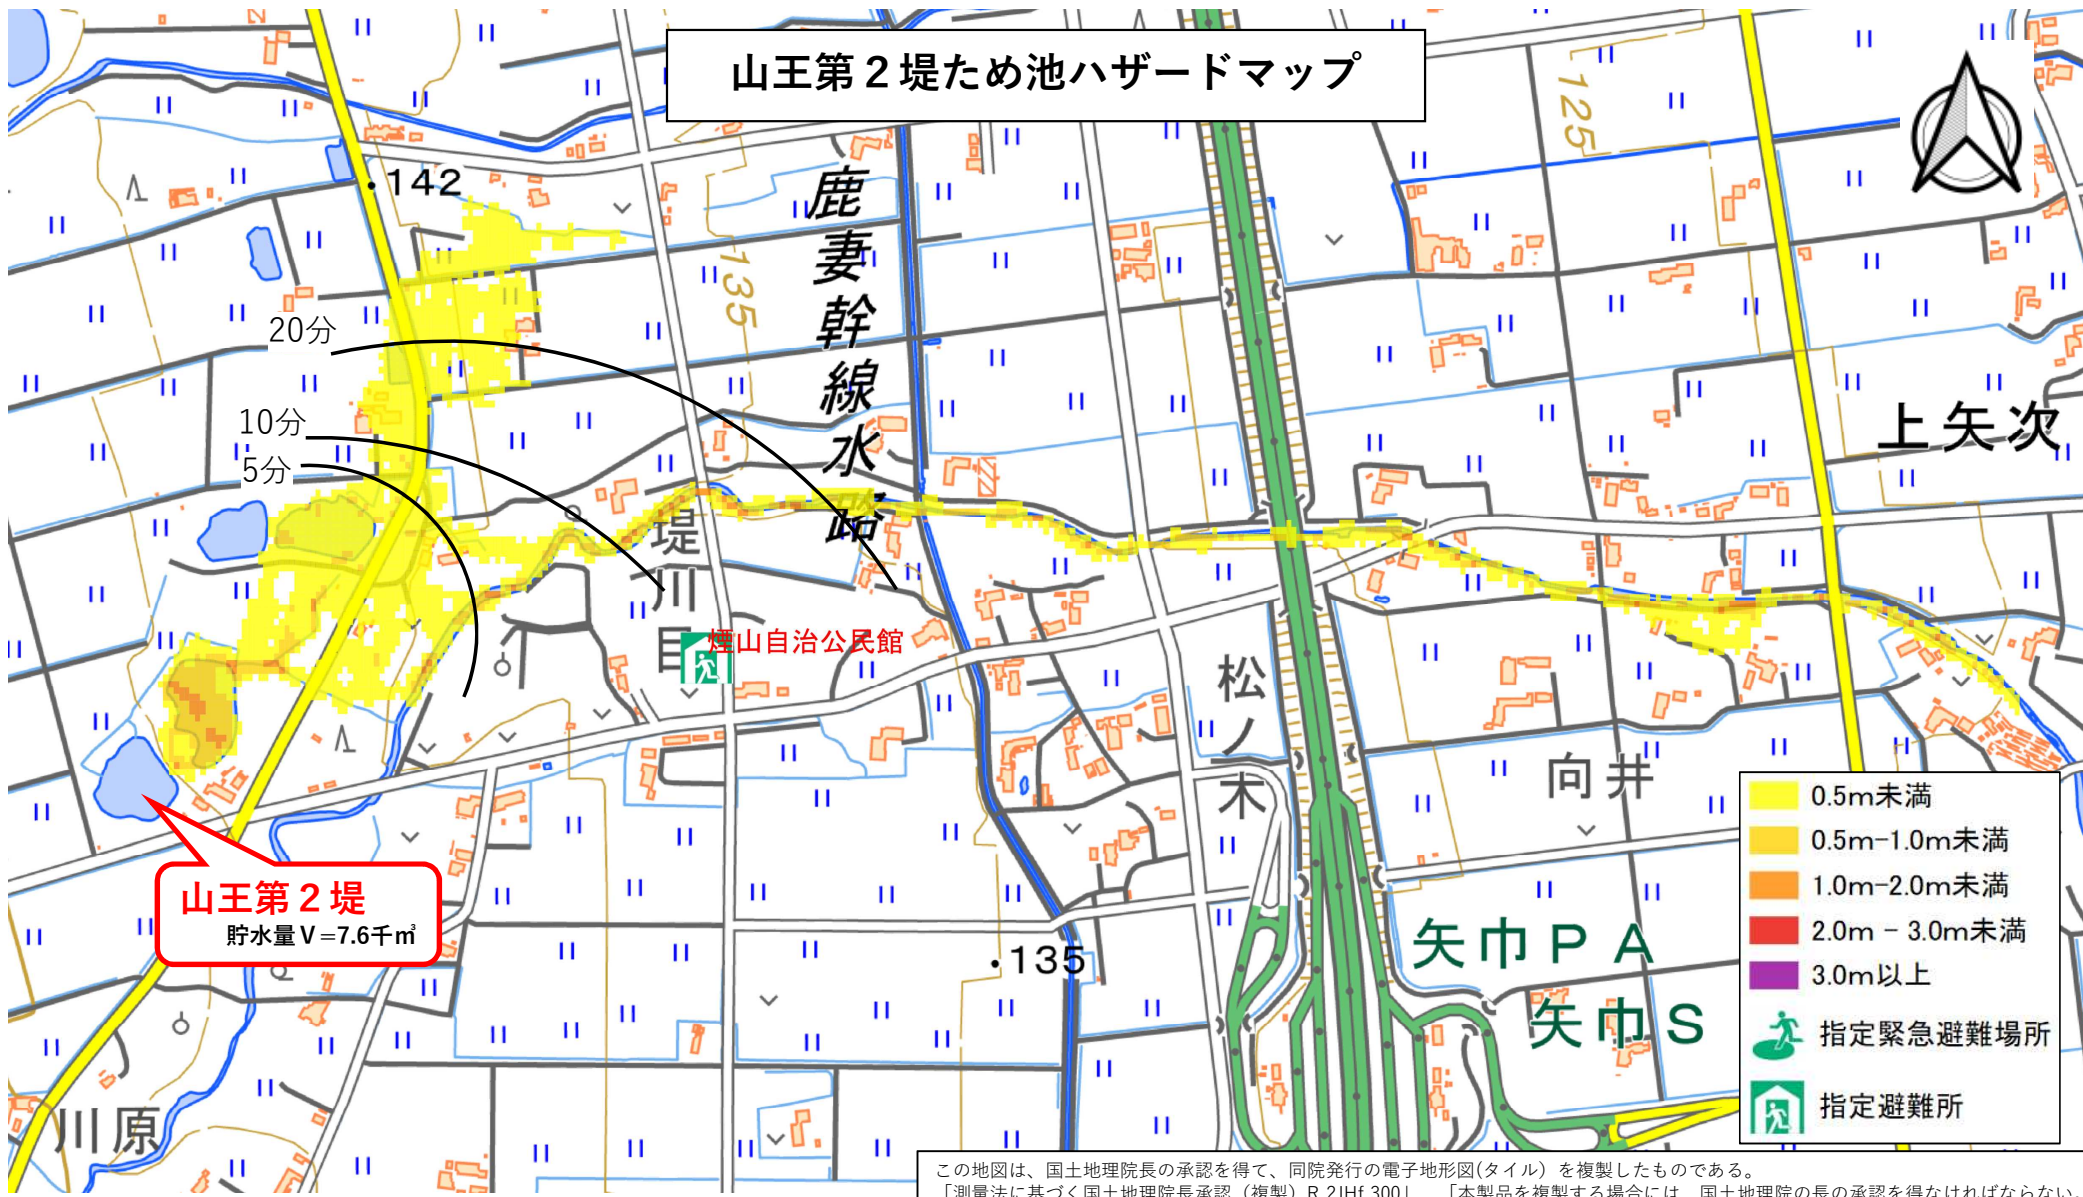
山王第２堤ため池ハザードマップ

142

125

鹿妻幹線水路

135

20分

10分

5分

堤川目

煙山自治公民館

上矢次

松ノ木

向井

山王第２堤
貯水量Ｖ＝7.6千㎥

135

矢巾ＰＡ

矢巾Ｓ

川原

| 0.5m未満 |
|---|
| 0.5m−1.0m未満 |
| 1.0m−2.0m未満 |
| 2.0m − 3.0m未満 |
| 3.0m以上 |
| 指定緊急避難場所 |
| 指定避難所 |

この地図は、国土地理院長の承認を得て、同院発行の電子地形図(タイル）を複製したものである。
「測量法に基づく国土地理院長承認（複製）R 2JHf 300」 「本製品を複製する場合には、国土地理院の長の承認を得なければならない。